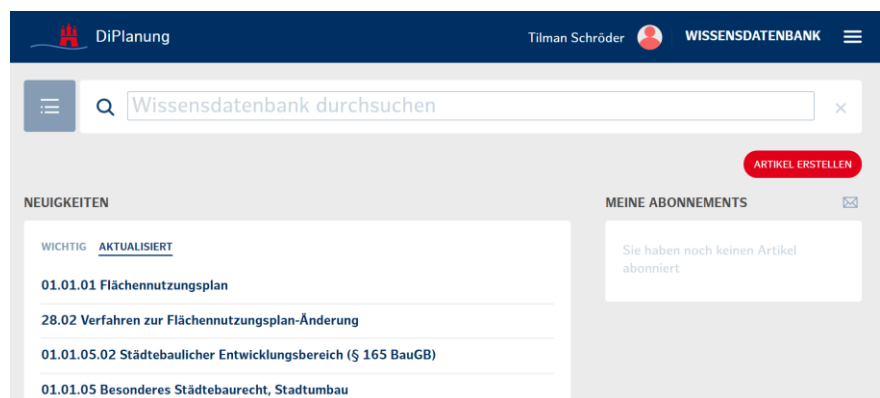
DiPlanung

Tilman Schröder

WISSENSDATENBANK

Wissensdatenbank durchsuchen

×

ARTIKEL ERSTELLEN

NEUIGKEITEN

WICHTIG AKTUALISIERT

01.01.01 Flächennutzungsplan

28.02 Verfahren zur Flächennutzungsplan-Änderung

01.01.05.02 Städtebaulicher Entwicklungsbereich (§ 165 BauGB)

01.01.05 Besonderes Städtebaurecht, Stadtumbau

MEINE ABONNEMENTS

Sie haben noch keinen Artikel abonniert